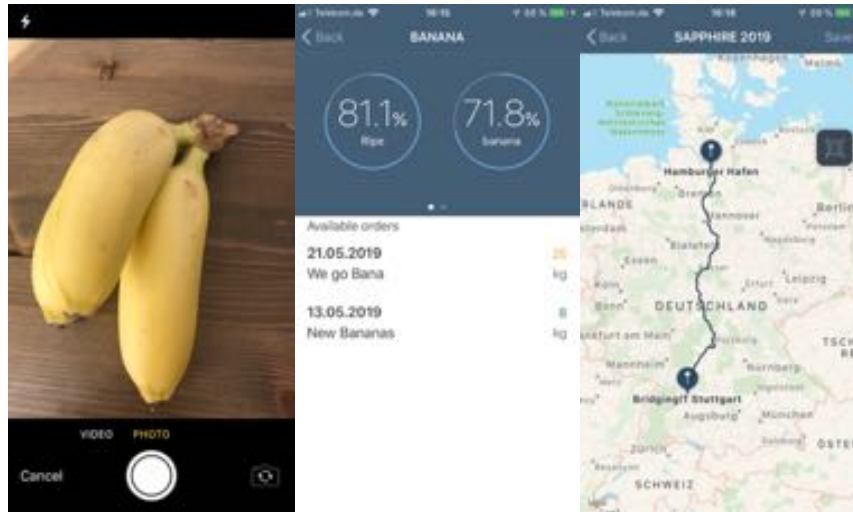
VIDEO PHOTO

Cancel

Telekom.de 16:15 93 %

Back BANANA

81.1%
Ripe

71.8%
banana

Available orders

21.05.2019
We go Bana
25
kg

13.05.2019
New Bananas
8
kg

Telekom.de 16:16 93 %

Back SAPPHIRE 2019 Save

Kopenhagen Malmö

Hamburger Hafen

Bremen

Hannover

Berlin

Potsdam

Bielefeld

Magdeburg

Essen

Leipzig

Bonn

DEUTSCHLAND

Frankfurt am Main

Mannheim

Nürnberg

Bridging IT Stuttgart

Augsburg

München

Zürich

SCHWEIZ

ÖSTE

TSCH